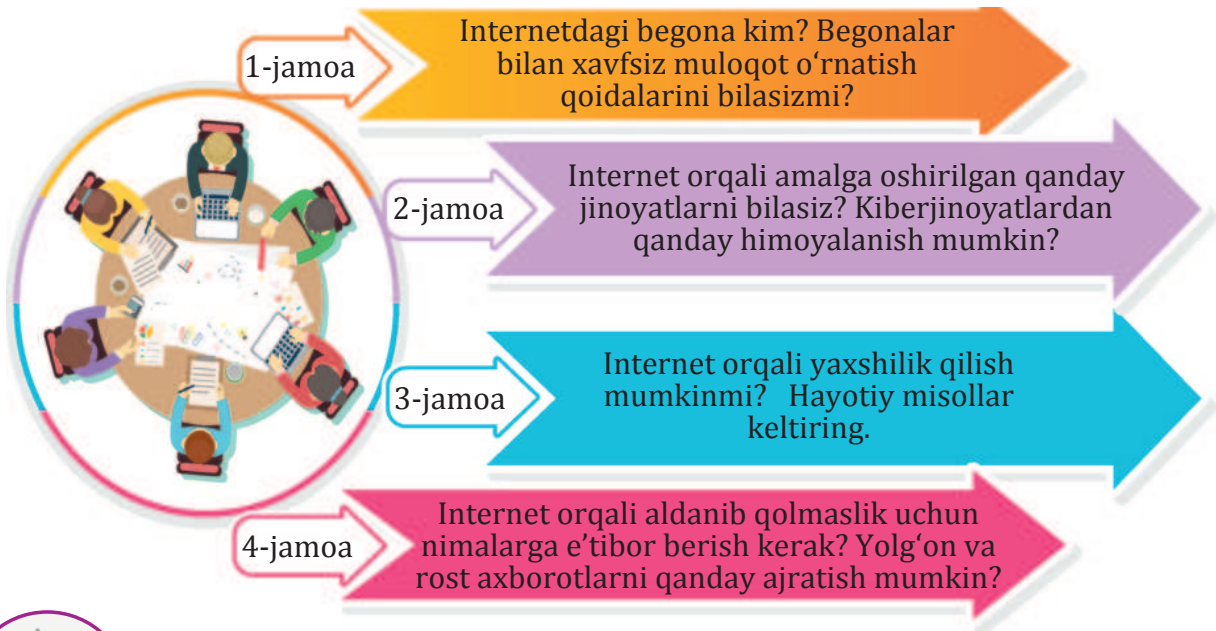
1-jamoa

Internetdagi begona kim? Begonalar bilan xavfsiz muloqot o‘rnatish qoidalarini bilasizmi?

2-jamoa

Internet orqali amalga oshirilgan qanday jinoyatlarni bilasiz? Kiberjinoyatlardan qanday himoyalanish mumkin?

3-jamoa

Internet orqali yaxshilik qilish mumkinmi? Hayotiy misollar keltiring.

4-jamoa

Internet orqali aldanib qolmaslik uchun nimalarga e’tibor berish kerak? Yolg‘on va rost axborotlarni qanday ajratish mumkin?